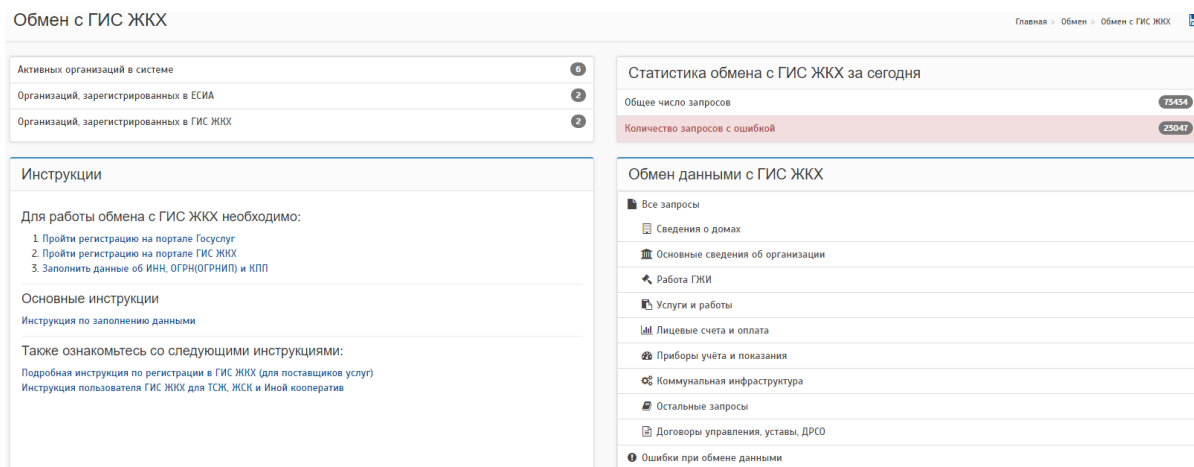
Обмен с ГИС ЖКХ

Главная > Обмен > Обмен с ГИС ЖКХ

Активных организаций в системе 6
Организаций, зарегистрированных в ЕСИА 2
Организаций, зарегистрированных в ГИС ЖКХ 2

Статистика обмена с ГИС ЖКХ за сегодня

Общее число запросов 75454
Количество запросов с ошибкой 25047

Инструкции

Для работы обмена с ГИС ЖКХ необходимо:

1. Пройти регистрацию на портале Госуслуг
2. Пройти регистрацию на портале ГИС ЖКХ
3. Заполнить данные об ИНН, ОГРН(ОГРНИП) и КПП

Основные инструкции

Инструкция по заполнению данными

Также ознакомьтесь со следующими инструкциями:

Подробная инструкция по регистрации в ГИС ЖКХ (для поставщиков услуг)
Инструкция пользователя ГИС ЖКХ для ТСЖ, ЖСК и Иной кооператив

Обмен данными с ГИС ЖКХ

Все запросы
Сведения о домах
Основные сведения об организации
Работа ГЖИ
Услуги и работы
Лицевые счета и оплата
Приборы учёта и показания
Коммунальная инфраструктура
Остальные запросы
Договоры управления, уставы, ДРСО
Ошибки при обмене данными